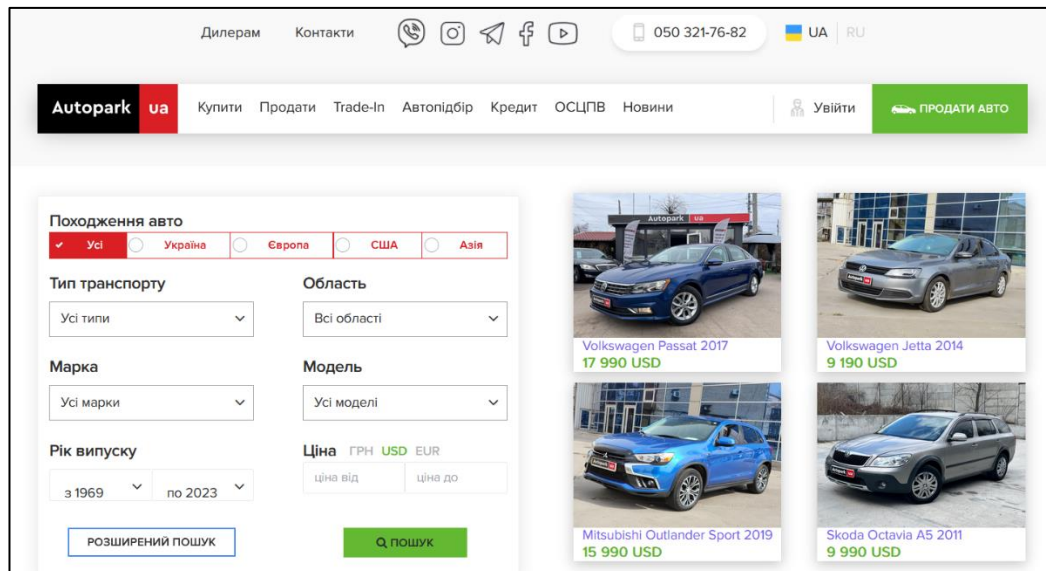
Дилерам Контакти 050 321-76-82 UA RU

Autopark ua Купити Продати Trade-In Автопідбір Кредит ОСЦПВ Новини Увійти ПРОДАТИ АВТО

Походження авто
Усі Україна Європа США Азія

Тип транспорту
Усі типи

Область
Всі області

Марка
Усі марки

Модель
Усі моделі

Рік випуску
з 1969 по 2023

Ціна ГРН USD EUR
ціна від ціна до

РОЗШИРЕНИЙ ПОШУК

ПОШУК

Autopark ua

Volkswagen Passat 2017
17 990 USD

Volkswagen Jetta 2014
9 190 USD

Mitsubishi Outlander Sport 2019
15 990 USD

Skoda Octavia A5 2011
9 990 USD